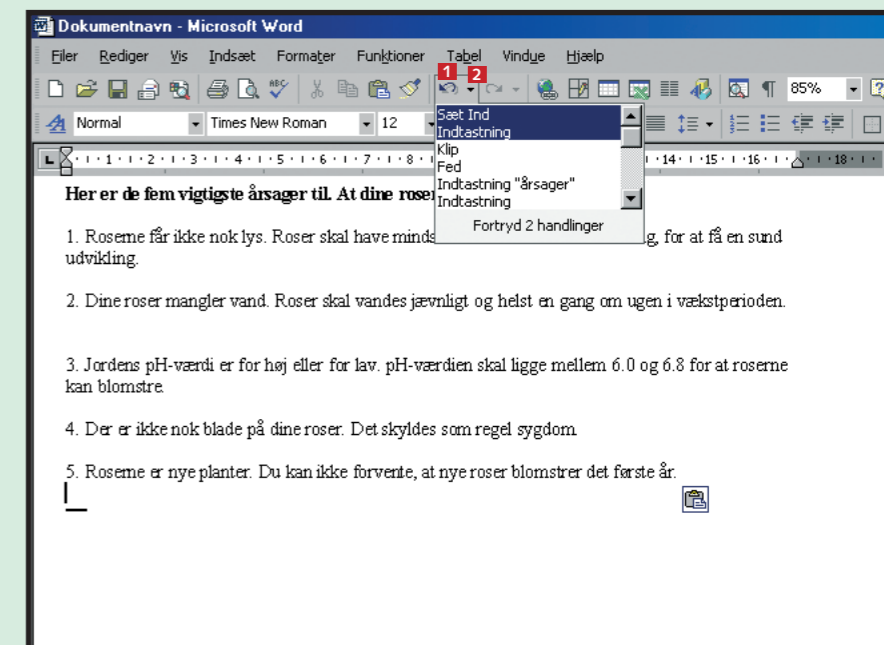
Dokumentnavn - Microsoft Word

Filer Rediger Vis Indsæt Formater Funktioner Tabel Vindue Hjælp

1 2

85%

Normal Times New Roman 12

Sæt Ind
Indtastning
Klip
Fed
Indtastning "årsager"
Indtastning

Fortryd 2 handlinger

Her er de fem vigtigste årsager til. At dine roser

1. Roserne får ikke nok lys. Roser skal have minds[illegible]g, for at få en sund udvikling.

2. Dine roser mangler vand. Roser skal vandes jævnligt og helst en gang om ugen i vækstperioden.

3. Jordens pH-værdi er for høj eller for lav. pH-værdien skal ligge mellem 6.0 og 6.8 for at roserne kan blomstre.

4. Der er ikke nok blade på dine roser. Det skyldes som regel sygdom.

5. Roserne er nye planter. Du kan ikke forvente, at nye roser blomstrer det første år.